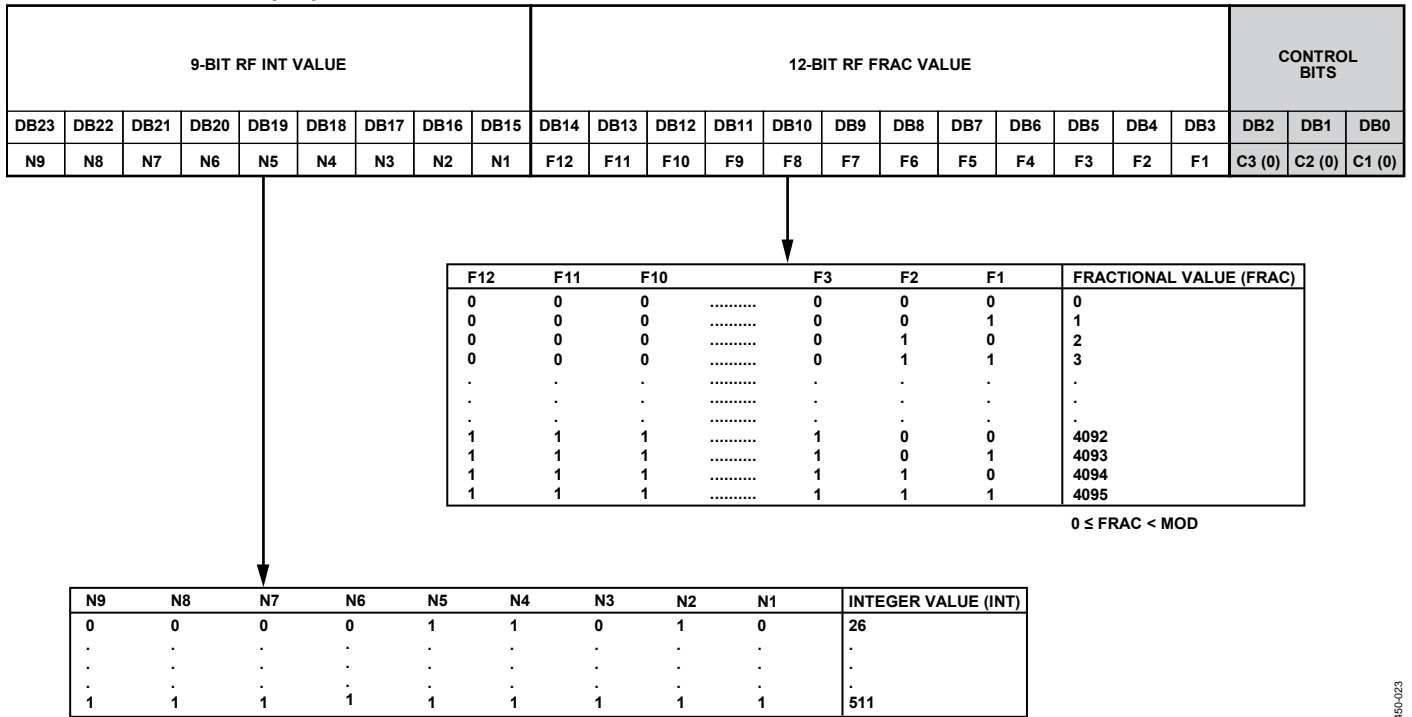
| 9-BIT RF INT VALUE | | | | | | | | | 12-BIT RF FRAC VALUE | | | | | | | | | | | | CONTROL BITS | | |
|---|---|---|---|---|---|---|---|---|---|---|---|---|---|---|---|---|---|---|---|---|---|---|---|
| DB23 | DB22 | DB21 | DB20 | DB19 | DB18 | DB17 | DB16 | DB15 | DB14 | DB13 | DB12 | DB11 | DB10 | DB9 | DB8 | DB7 | DB6 | DB5 | DB4 | DB3 | DB2 | DB1 | DB0 |
| N9 | N8 | N7 | N6 | N5 | N4 | N3 | N2 | N1 | F12 | F11 | F10 | F9 | F8 | F7 | F6 | F5 | F4 | F3 | F2 | F1 | C3 (0) | C2 (0) | C1 (0) |

| F12 | F11 | F10 | | F3 | F2 | F1 | FRACTIONAL VALUE (FRAC) |
|---|---|---|---|---|---|---|---|
| 0 | 0 | 0 | .......... | 0 | 0 | 0 | 0 |
| 0 | 0 | 0 | .......... | 0 | 0 | 1 | 1 |
| 0 | 0 | 0 | .......... | 0 | 1 | 0 | 2 |
| 0 | 0 | 0 | .......... | 0 | 1 | 1 | 3 |
| . | . | . | .......... | . | . | . | . |
| . | . | . | .......... | . | . | . | . |
| . | . | . | .......... | . | . | . | . |
| 1 | 1 | 1 | .......... | 1 | 0 | 0 | 4092 |
| 1 | 1 | 1 | .......... | 1 | 0 | 1 | 4093 |
| 1 | 1 | 1 | .......... | 1 | 1 | 0 | 4094 |
| 1 | 1 | 1 | .......... | 1 | 1 | 1 | 4095 |

0 ≤ FRAC < MOD

| N9 | N8 | N7 | N6 | N5 | N4 | N3 | N2 | N1 | INTEGER VALUE (INT) |
|---|---|---|---|---|---|---|---|---|---|
| 0 | 0 | 0 | 0 | 1 | 1 | 0 | 1 | 0 | 26 |
| . | . | . | . | . | . | . | . | . | . |
| . | . | . | . | . | . | . | . | . | . |
| . | . | . | . | . | . | . | . | . | . |
| 1 | 1 | 1 | 1 | 1 | 1 | 1 | 1 | 1 | 511 |

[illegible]50-023